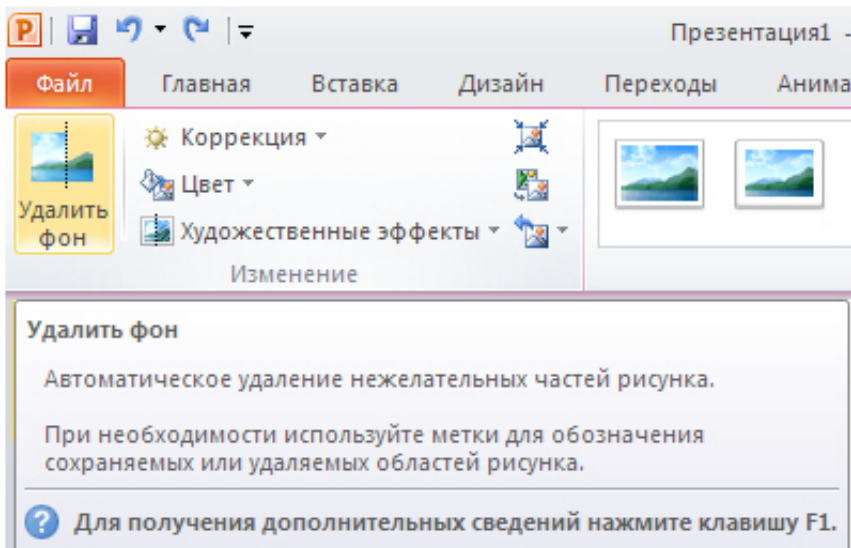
P

Презентация1

Файл Главная Вставка Дизайн Переходы Анима

Удалить фон

Коррекция

Цвет

Художественные эффекты

Изменение

Удалить фон

Автоматическое удаление нежелательных частей рисунка.

При необходимости используйте метки для обозначения сохраняемых или удаляемых областей рисунка.

Для получения дополнительных сведений нажмите клавишу F1.